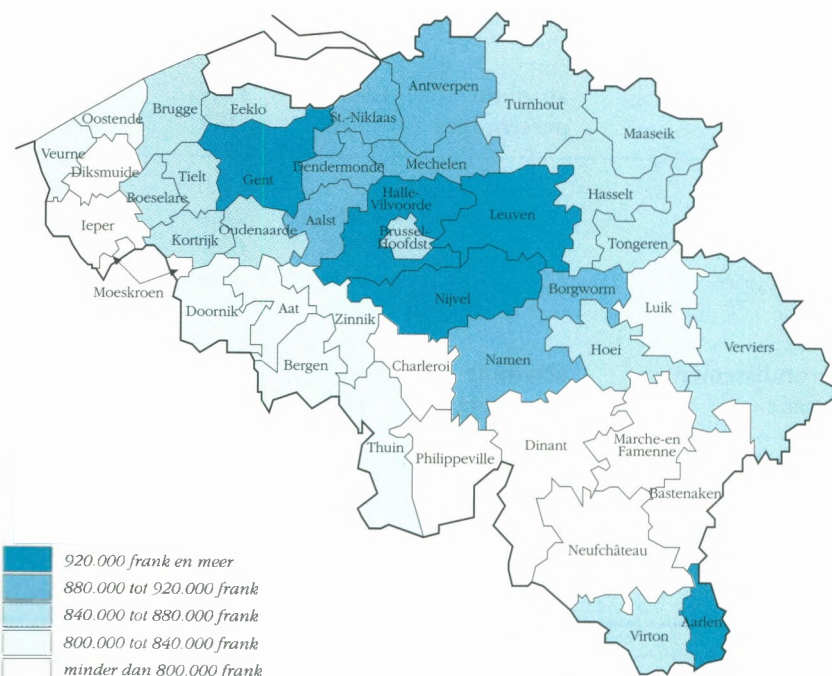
Oostende
Brugge
Eeklo
St.-Niklaas
Antwerpen
Turnhout
Maaseik
Veurne
Diksmuide
Tielt
Gent
Dendermonde
Mechelen
Hasselt
Roeselare
Halle-Vilvoorde
Leuven
Ieper
Aalst
Brussel-Hoofdstad
Tongeren
Kortrijk
Oudenaarde
Moeskroen
Doornik
Aat
Zinnik
Nijvel
Borgworm
Luik
Verviers
Bergen
Charleroi
Namen
Hoei
Thuin
Philippeville
Dinant
Marche-en Famenne
Bastenaken
Neufchâteau
Virton
Aarlen

920.000 frank en meer
880.000 tot 920.000 frank
840.000 tot 880.000 frank
800.000 tot 840.000 frank
minder dan 800.000 frank